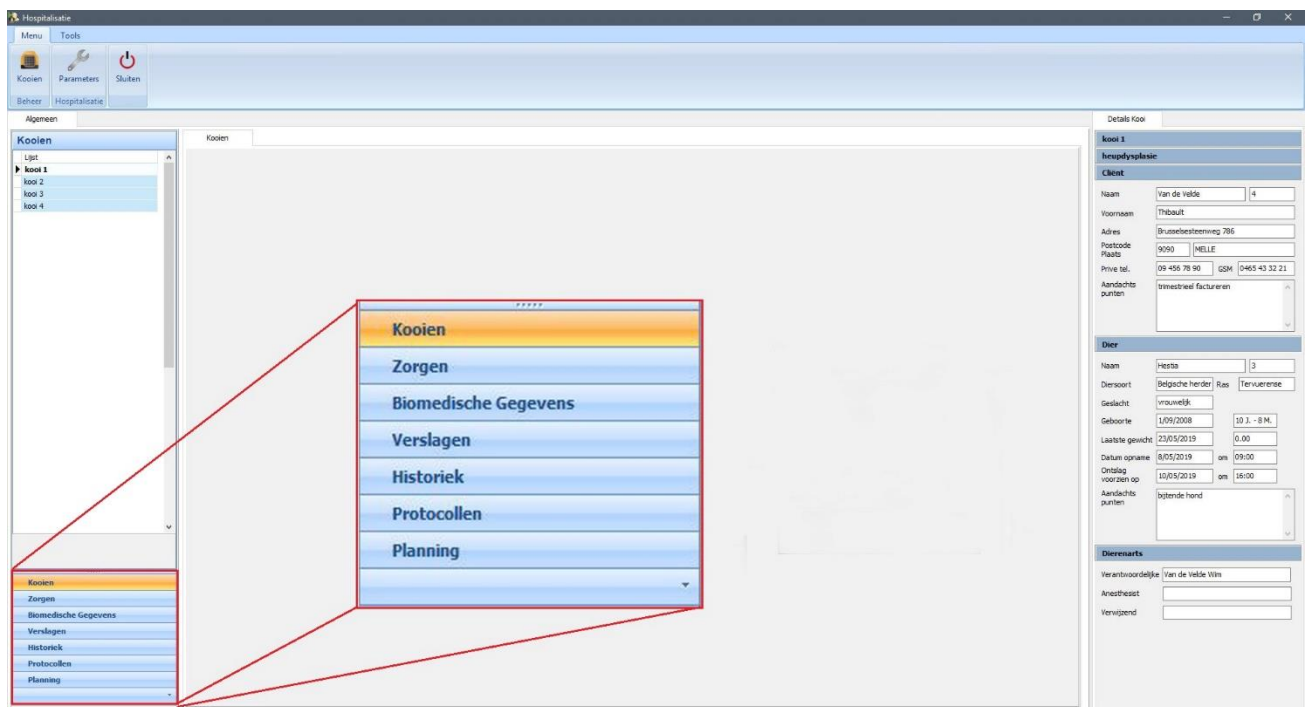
Hospitalisatie

Menu Tools

Kooien Parameters Sluiten

Beheer Hospitalisatie

Algemeen

Kooien

Lijst
kooi 1
kooi 2
kooi 3
kooi 4

Kooien
Zorgen
Biomedische Gegevens
Verslagen
Historiek
Protocollen
Planning

Kooien

Kooien
Zorgen
Biomedische Gegevens
Verslagen
Historiek
Protocollen
Planning

Details Kooi

kooi 1
heupdysplasie
Cliënt

Naam Van de Velde 4
Voornaam Thibault
Adres Brusselsesteenweg 786
Postcode Plaats 9090 MELLE
Prive tel. 09 456 78 90 GSM 0465 43 32 21
Aandachts punten trimestrieel factureren

Dier

Naam Hestia 3
Diersoort Belgische herder Ras Tervuerense
Geslacht vrouwelijk
Geboorte 1/09/2008 10 J. - 8 M.
Laatste gewicht 23/05/2019 0.00
Datum opname 8/05/2019 om 09:00
Ontslag voorzien op 10/05/2019 om 16:00
Aandachts punten bijtende hond

Dierenarts

Verantwoordelijke Van de Velde Wim
Anesthesist
Verwijzend